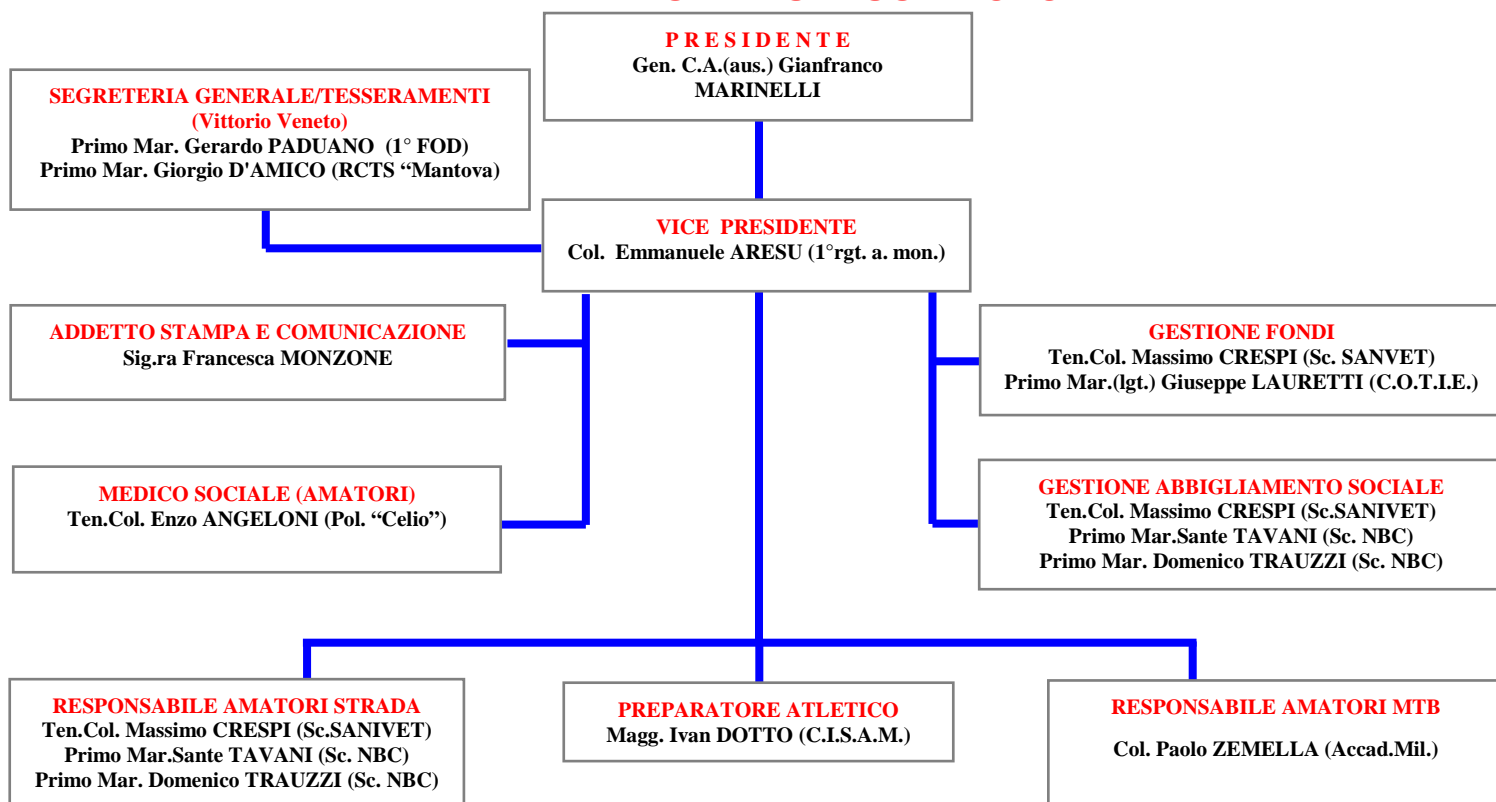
P R E S I D E N T E
Gen. C.A.(aus.) Gianfranco MARINELLI

SEGRETERIA GENERALE/TESSERAMENTI
(Vittorio Veneto)
Primo Mar. Gerardo PADUANO (1° FOD)
Primo Mar. Giorgio D'AMICO (RCTS "Mantova)

VICE PRESIDENTE
Col. Emmanuele ARESU (1°rgt. a. mon.)

ADDETTO STAMPA E COMUNICAZIONE
Sig.ra Francesca MONZONE

GESTIONE FONDI
Ten.Col. Massimo CRESPI (Sc. SANVET)
Primo Mar.(lgt.) Giuseppe LAURETTI (C.O.T.I.E.)

MEDICO SOCIALE (AMATORI)
Ten.Col. Enzo ANGELONI (Pol. "Celio")

GESTIONE ABBIGLIAMENTO SOCIALE
Ten.Col. Massimo CRESPI (Sc.SANIVET)
Primo Mar.Sante TAVANI (Sc. NBC)
Primo Mar. Domenico TRAUZZI (Sc. NBC)

RESPONSABILE AMATORI STRADA
Ten.Col. Massimo CRESPI (Sc.SANIVET)
Primo Mar.Sante TAVANI (Sc. NBC)
Primo Mar. Domenico TRAUZZI (Sc. NBC)

PREPARATORE ATLETICO
Magg. Ivan DOTTO (C.I.S.A.M.)

RESPONSABILE AMATORI MTB
Col. Paolo ZEMELLA (Accad.Mil.)